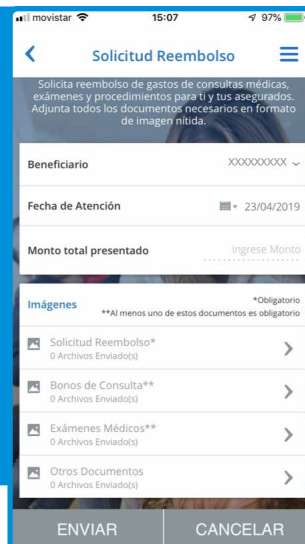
movistar 15:07 97%

Solicitud Reembolso

Solicita reembolso de gastos de consultas médicas, exámenes y procedimientos para ti y tus asegurados. Adjunta todos los documentos necesarios en formato de imagen nítida.

Beneficiario XXXXXXXXX

Fecha de Atención 23/04/2019

Monto total presentado Ingrese Monto

Imágenes *Obligatorio
**Al menos uno de estos documentos es obligatorio

Solicitud Reembolso*
0 Archivos Enviado(s)

Bonos de Consulta**
0 Archivos Enviado(s)

Exámenes Médicos**
0 Archivos Enviado(s)

Otros Documentos
0 Archivos Enviado(s)

ENVIAR CANCELAR